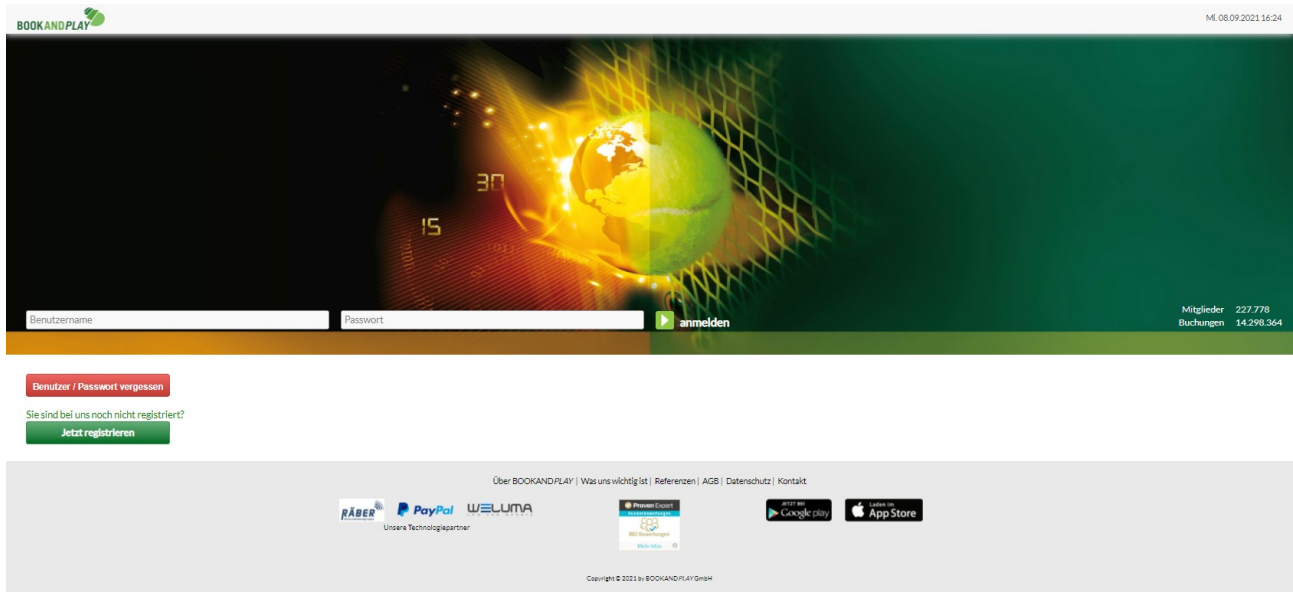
BOOKANDPLAY

Mi. 08.09.2021 16:24

30

15

Benutzername

Passwort

anmelden

Mitglieder 227.778
Buchungen 14.298.364

Benutzer / Passwort vergessen

Sie sind bei uns noch nicht registriert?

Jetzt registrieren

Über BOOKANDPLAY | Was uns wichtig ist | Referenzen | AGB | Datenschutz | Kontakt

RÄBER PayPal WELUMA

Unsere Technologiepartner

Proven Expert

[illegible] Bewertungen

JETZT BEI Google play

Laden im App Store

Copyright © 2021 by BOOKANDPLAY GmbH